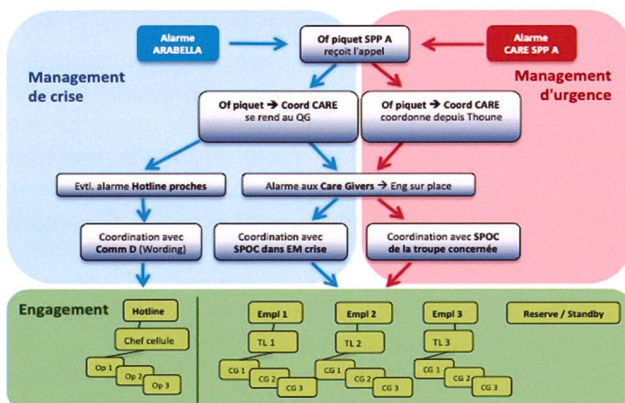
Alarme ARABELLA

Of piquet SPP A reçoit l'appel

Alarme CARE SPP A

Management de crise

Management d'urgence

Of piquet → Coord CARE se rend au QG

Of piquet → Coord CARE coordonne depuis Thoune

Evtl. alarme Hotline proches

Alarme aux Care Givers → Eng sur place

Coordination avec Comm D (Wording)

Coordination avec SPOC dans EM crise

Coordination avec SPOC de la troupe concernée

Engagement

Hotline

Chef cellule

Op 1

Op 2

Op 3

Empl 1

TL 1

CG 1

CG 2

CG 3

Empl 2

TL 2

CG 1

CG 2

CG 3

Empl 3

TL 3

CG 1

CG 2

CG 3

Reserve / Standby